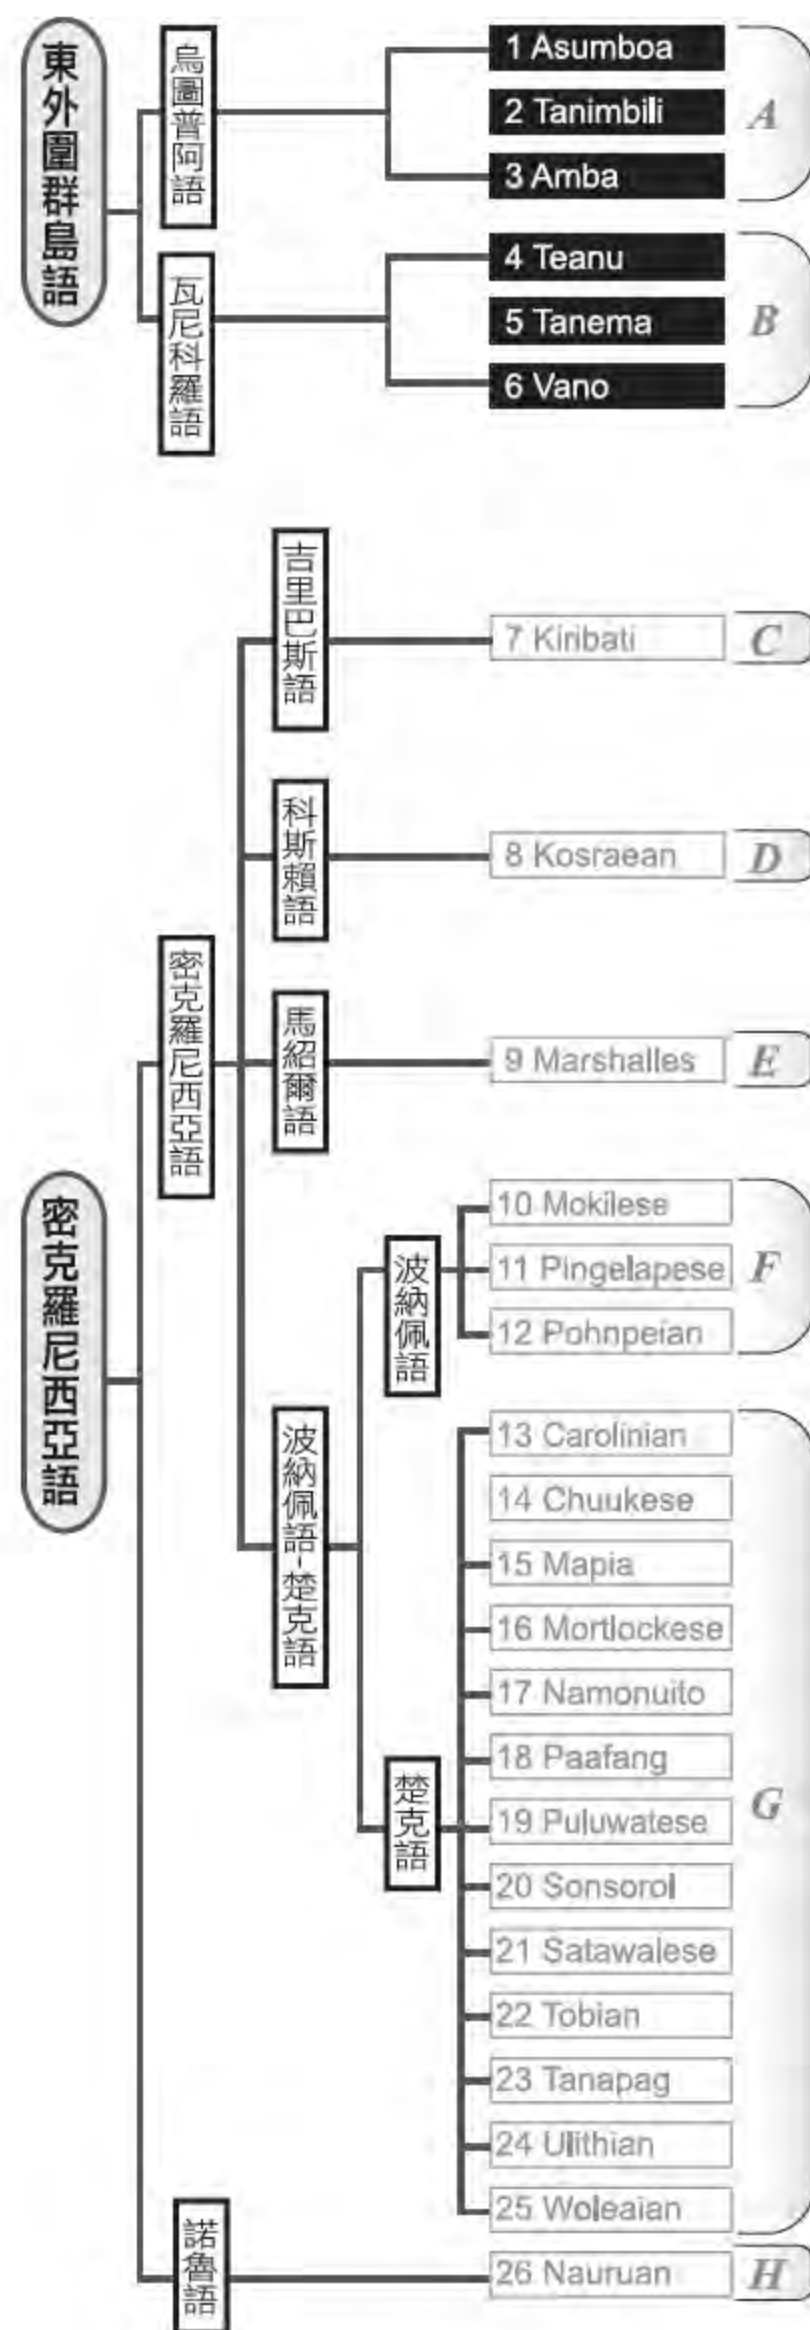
東外圍群島語

烏圖普阿語

1 Asumboa
2 Tanimbili
3 Amba

A

瓦尼科羅語

4 Teanu
5 Tanema
6 Vano

B

密克羅尼西亞語

密克羅尼西亞語

吉里巴斯語

7 Kiribati

C

科斯賴語

8 Kosraean

D

馬紹爾語

9 Marshalles

E

波納佩語-楚克語

波納佩語

10 Mokilese
11 Pingelapese
12 Pohnpeian

F

楚克語

13 Carolinian
14 Chuukese
15 Mapia
16 Mortlockese
17 Namonuito
18 Paafang
19 Puluwatese
20 Sonsorol
21 Satawalese
22 Tobian
23 Tanapag
24 Ulithian
25 Woleaian

G

諾魯語

26 Nauruan

H